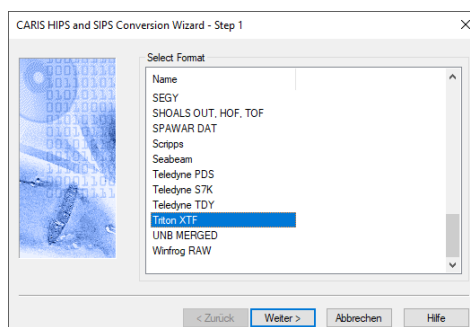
CARIS HIPS and SIPS Conversion Wizard - Step 1

Select Format

| Name |
|---|
| SEGY |
| SHOALS OUT, HOF, TOF |
| SPAWAR DAT |
| Scripps |
| Seabeam |
| Teledyne PDS |
| Teledyne S7K |
| Teledyne TDY |
| Triton XTF |
| UNB MERGED |
| Winfrog RAW |

< Zurück Weiter > Abbrechen Hilfe